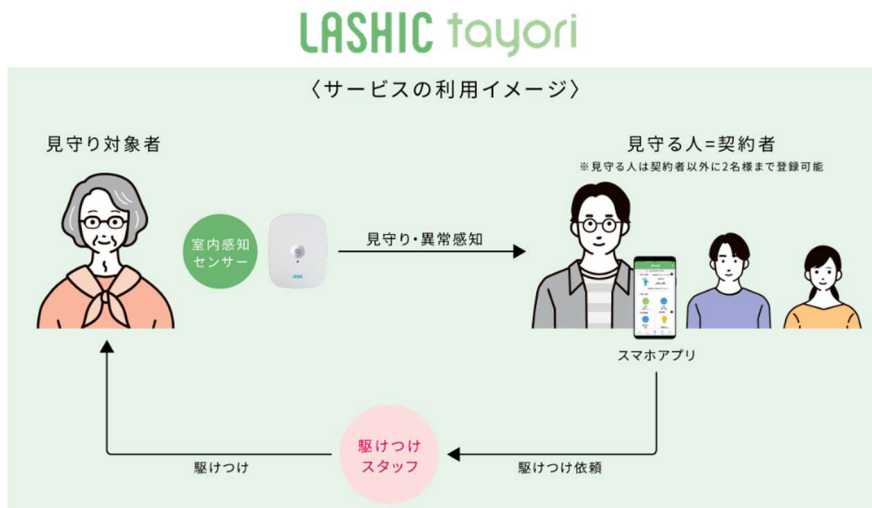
LASHIC tayori

〈サービスの利用イメージ〉

見守り対象者

室内感知センサー

見守り・異常感知

見守る人=契約者

※見守る人は契約者以外に2名様まで登録可能

スマホアプリ

駆けつけスタッフ

駆けつけ

駆けつけ依頼